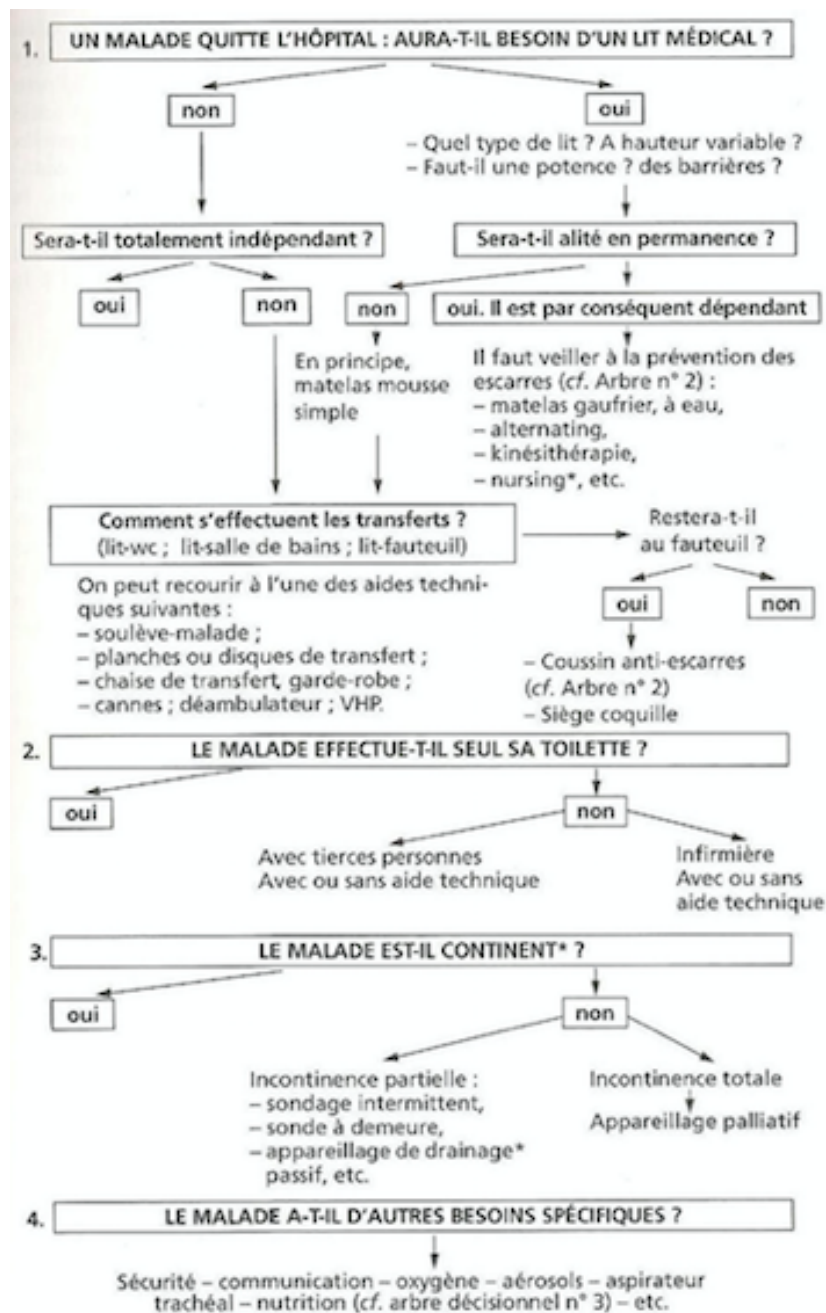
1. UN MALADE QUITTE L'HÔPITAL : AURA-T-IL BESOIN D'UN LIT MÉDICAL ?

non

oui

– Quel type de lit ? A hauteur variable ?
– Faut-il une potence ? des barrières ?

Sera-t-il totalement indépendant ?

Sera-t-il alité en permanence ?

oui

non

non

oui. Il est par conséquent dépendant

En principe, matelas mousse simple

Il faut veiller à la prévention des escarres (cf. Arbre n° 2) :
– matelas gaufrier, à eau,
– alternating,
– kinésithérapie,
– nursing*, etc.

Comment s'effectuent les transferts ?
(lit-wc ; lit-salle de bains ; lit-fauteuil)

Restera-t-il au fauteuil ?

On peut recourir à l'une des aides techniques suivantes :
– soulève-malade ;
– planches ou disques de transfert ;
– chaise de transfert, garde-robe ;
– cannes ; déambulateur ; VHP.

oui

non

– Coussin anti-escarres (cf. Arbre n° 2)
– Siège coquille

2. LE MALADE EFFECTUE-T-IL SEUL SA TOILETTE ?

oui

non

Avec tierces personnes
Avec ou sans aide technique

Infirmière
Avec ou sans aide technique

3. LE MALADE EST-IL CONTINENT* ?

oui

non

Incontinence partielle :
– sondage intermittent,
– sonde à demeure,
– appareillage de drainage* passif, etc.

Incontinence totale

Appareillage palliatif

4. LE MALADE A-T-IL D'AUTRES BESOINS SPÉCIFIQUES ?

Sécurité – communication – oxygène – aérosols – aspirateur trachéal – nutrition (cf. arbre décisionnel n° 3) – etc.